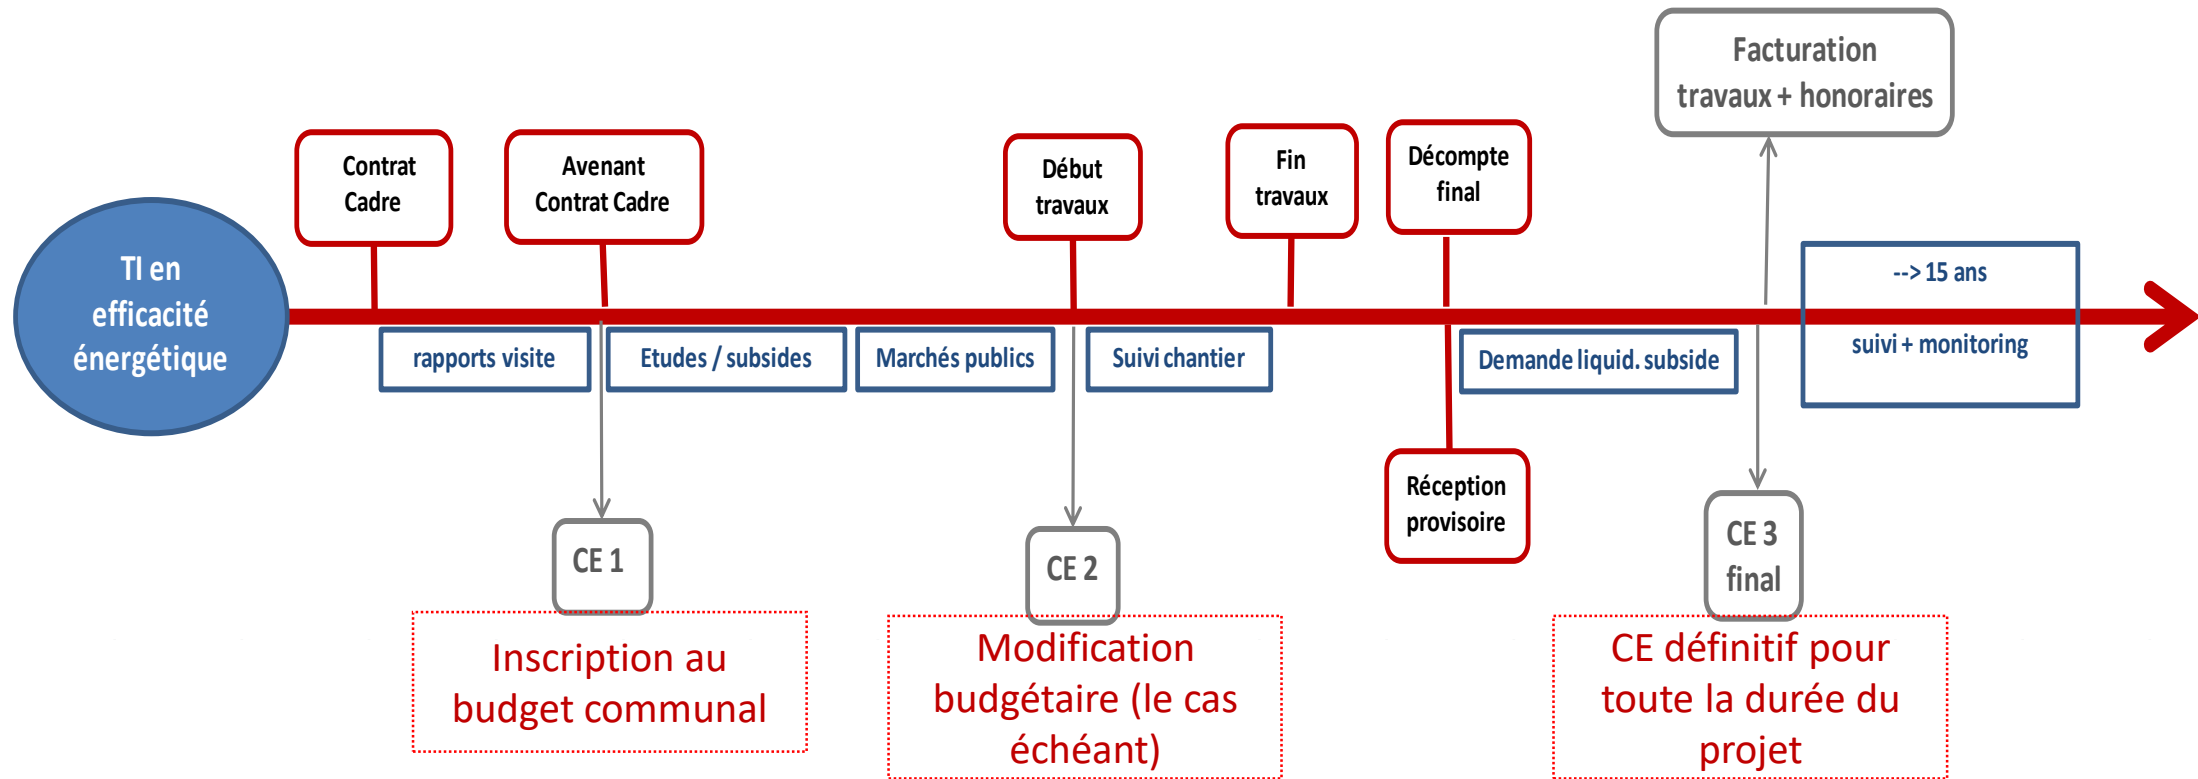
Facturation travaux + honoraires

TI en efficacité énergétique

Contrat Cadre

Avenant Contrat Cadre

Début travaux

Fin travaux

Décompte final

--> 15 ans

suivi + monitoring

rapports visite

Etudes / subsides

Marchés publics

Suivi chantier

Demande liquid. subside

Réception provisoire

CE 1

CE 2

CE 3 final

Inscription au budget communal

Modification budgétaire (le cas échéant)

CE définitif pour toute la durée du projet